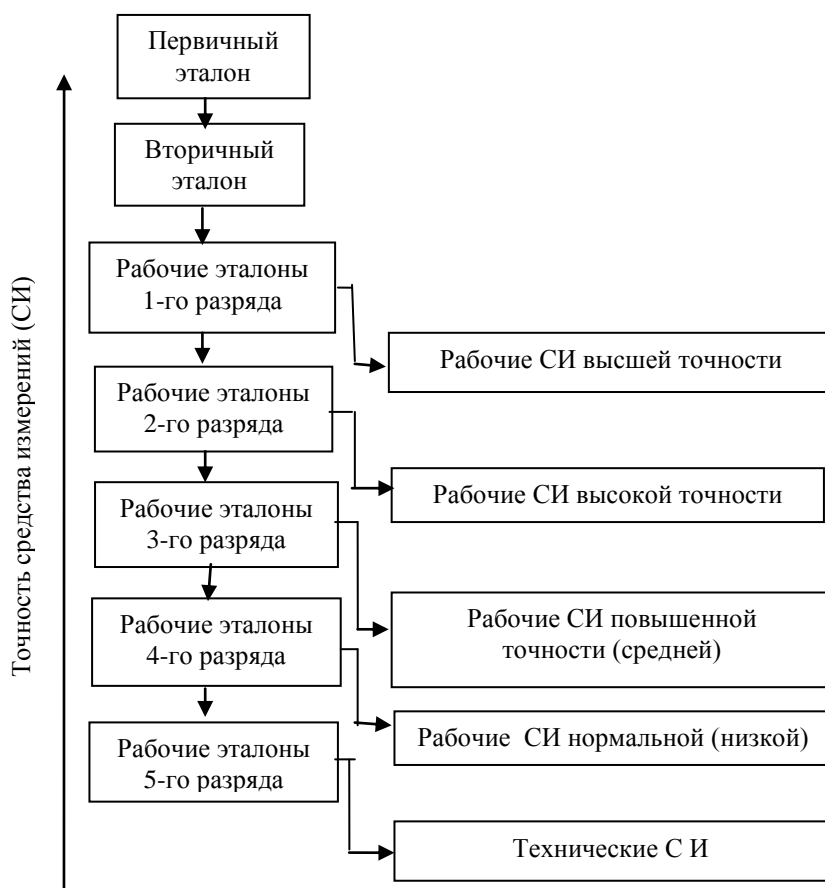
Точность средства измерений (СИ)

Первичный эталон

Вторичный эталон

Рабочие эталоны 1-го разряда

Рабочие СИ высшей точности

Рабочие эталоны 2-го разряда

Рабочие СИ высокой точности

Рабочие эталоны 3-го разряда

Рабочие СИ повышенной точности (средней)

Рабочие эталоны 4-го разряда

Рабочие СИ нормальной (низкой)

Рабочие эталоны 5-го разряда

Технические С И